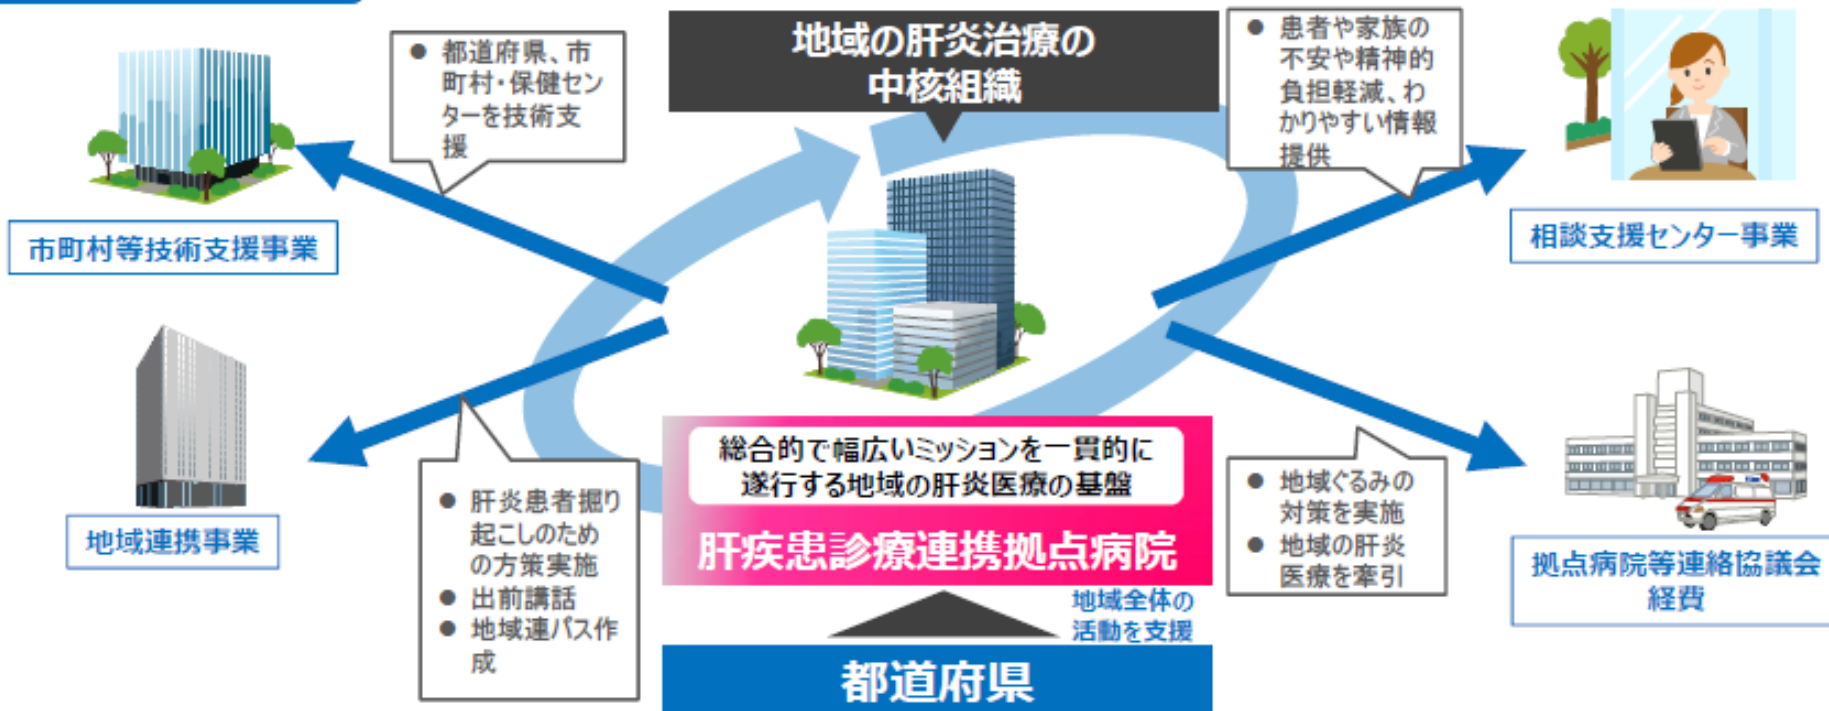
地域の肝炎治療の中核組織

● 都道府県、市町村・保健センターを技術支援

● 患者や家族の不安や精神的負担軽減、わかりやすい情報提供

市町村等技術支援事業

相談支援センター事業

地域連携事業

● 肝炎患者掘り起こしのための方策実施
● 出前講話
● 地域連パス作成

総合的で幅広いミッションを一貫的に遂行する地域の肝炎医療の基盤

肝疾患診療連携拠点病院

● 地域ぐるみの対策を実施
● 地域の肝炎医療を牽引

拠点病院等連絡協議会経費

地域全体の活動を支援

都道府県